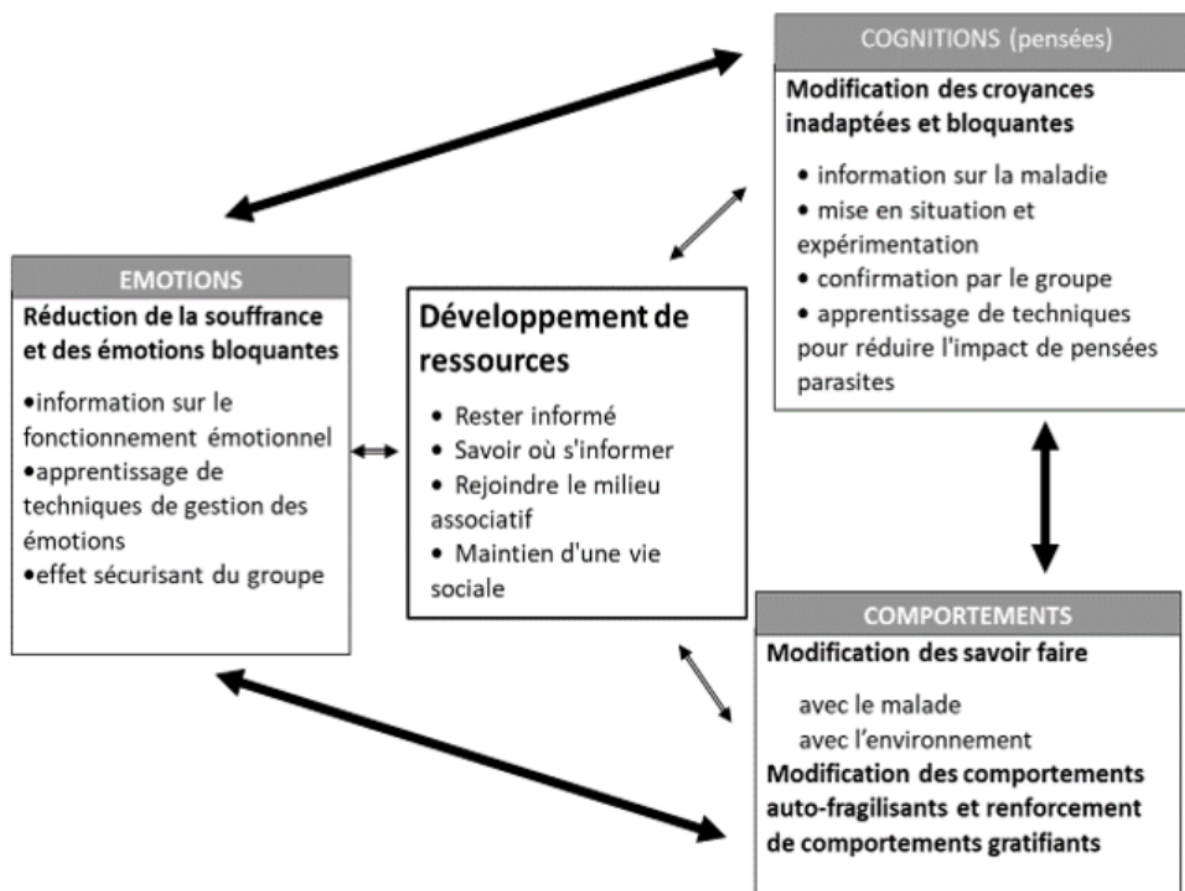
COGNITIONS (pensées)

Modification des croyances inadaptées et bloquantes

• information sur la maladie
• mise en situation et expérimentation
• confirmation par le groupe
• apprentissage de techniques pour réduire l'impact de pensées parasites

EMOTIONS

Réduction de la souffrance et des émotions bloquantes

•information sur le fonctionnement émotionnel
•apprentissage de techniques de gestion des émotions
•effet sécurisant du groupe

Développement de ressources

• Rester informé
• Savoir où s'informer
• Rejoindre le milieu associatif
• Maintien d'une vie sociale

COMPORTEMENTS

Modification des savoir faire

avec le malade
avec l'environnement

Modification des comportements auto-fragilisants et renforcement de comportements gratifiants